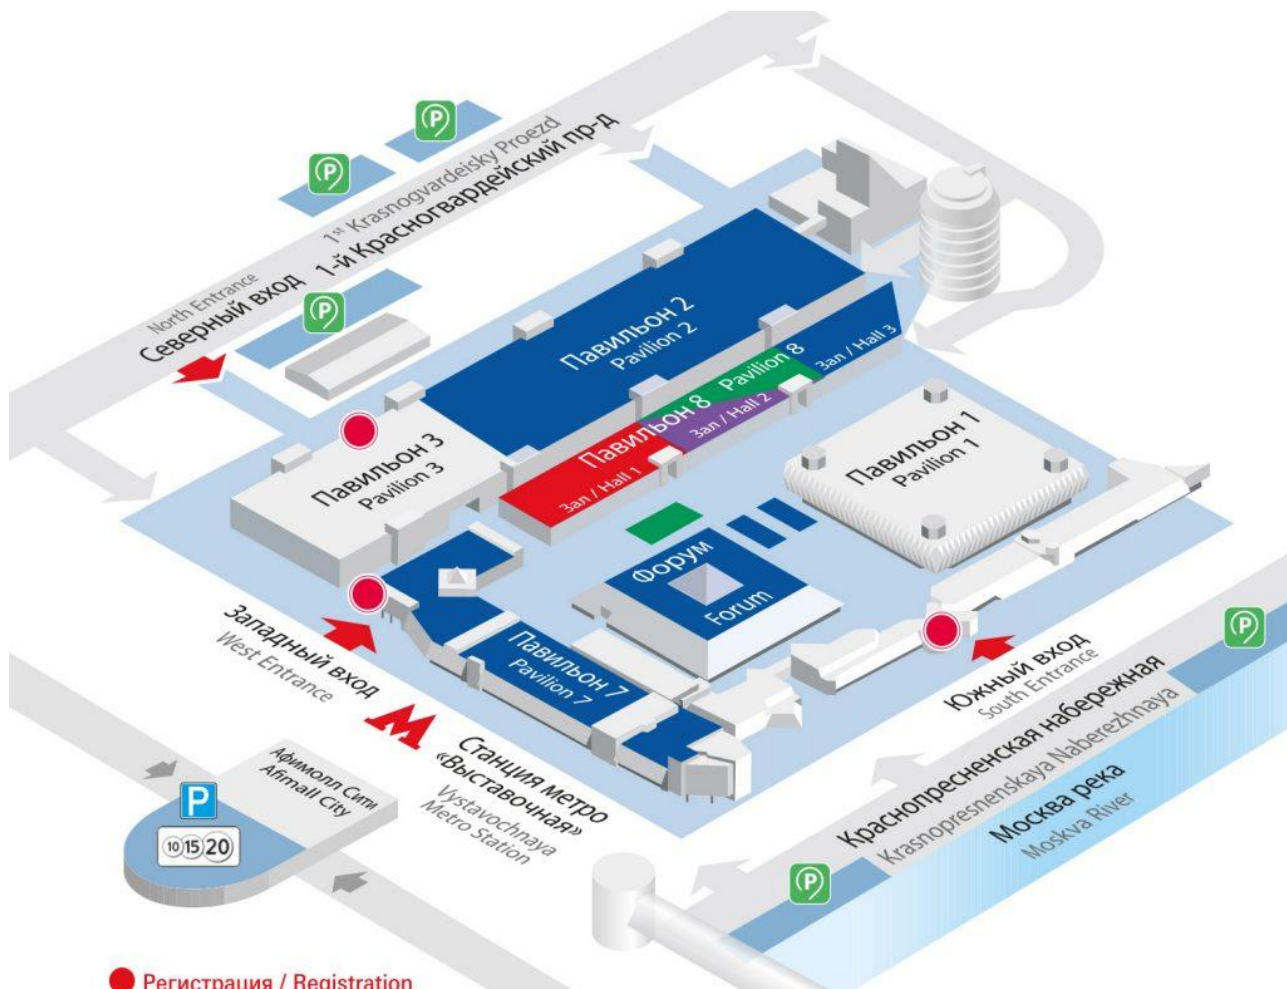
1st Krasnogvardeisky Proezd
1-й Красногвардейский пр-д

North Entrance
Северный вход

Павильон 2
Pavilion 2

Pavilion 8
Зал / Hall 3

Павильон 8
Зал / Hall 2

Павильон 3
Pavilion 3

Павильон 8
Зал / Hall 1

Павильон 1
Pavilion 1

Форум
Forum

Павильон 7
Pavilion 7

Западный вход
West Entrance

Станция метро «Выставочная»
Vystavochnaya Metro Station

Южный вход
South Entrance

Краснопресненская набережная
Krasnopresnenskaya Naberezhnaya

Москва река
Moskva River

Афимолл Сити
Afimall City

P
10 15 20

Регистрация / Registration